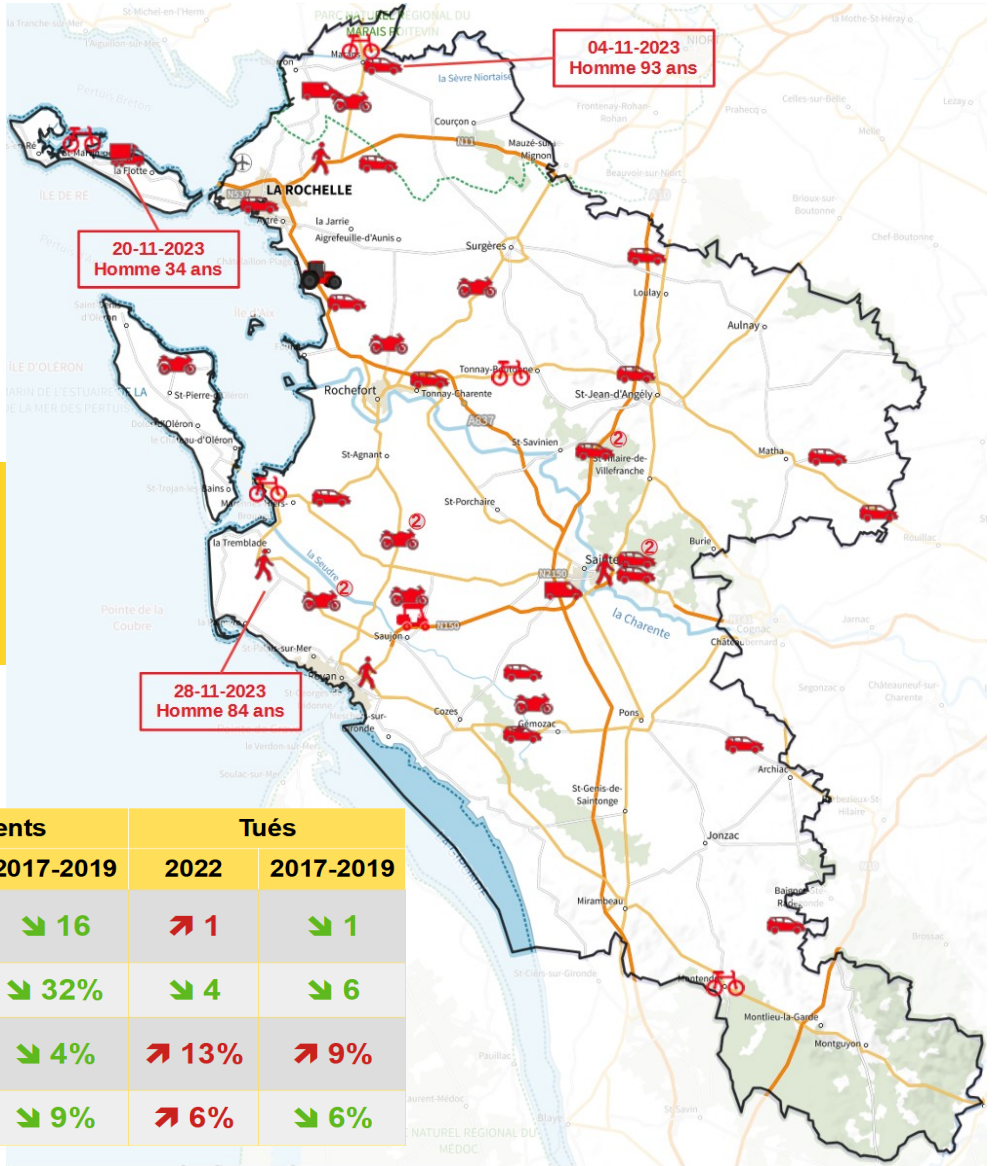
St-Michel-en-l'Herm
la Tranche-sur-Mer
l'Aiguillon-sur-Mer
PARC NATUREL RÉGIONAL DU MARAIS POITEVIN
la Mothe-St-Héray
Marans
Niort
04-11-2023
Homme 93 ans
la Sèvre Niortaise
Pertuis Breton
Frontenay-Rohan-Rohan
Prahecq
Celles-sur-Belle
Lezay
Courçon
N11
Mauzé-sur-le-Mignon
Melle
St-Martin-de-Ré
la Flotte
Beauvoir-sur-Niort
ÎLE DE RÉ
LA ROCHELLE
N237
Brioux-sur-Boutonne
Aytré
la Jarrie
Aigrefeuille-d'Aunis
20-11-2023
Homme 34 ans
Surgères
Châtelaillon-Plage
Chef-Boutonne
Loulay
Saint-Georges-d'Oléron
Île d'Aix
Aulnay
ÎLE D'OLÉRON
Fouras
St-Pierre-d'Oléron
Tonnay-Boutonne
PARC NATUREL MARIN DE L'ESTUAIRE DE LA GIRONDE ET DE LA MER DES PERTUIS
Rochefort
Tonnay-Charente
St-Jean-d'Angély
Dolus-d'Oléron
le Château-d'Oléron
A837
St-Savinien
St-Hilaire-de-Villefranche
Matha
St-Agnant
St-Trojan-les-Bains
Marennes
St-Porchaire
la Tremblade
la Seudre
Saintes
Burie
Rouillac
N150
Pointe de la Coubre
la Charente
N141
Cognac
Château-Bernard
Jarnac
Saujon
la Palmyre
St-Palais-sur-Mer
Royan
Segonzac
Châteauneuf-sur-Charente
28-11-2023
Homme 84 ans
St-Georges-de-Didonne
Meschers-sur-Gironde
Cozes
Pons
Gémozac
le Verdon-sur-Mer
Soulac-sur-Mer
Archiac
Barbezieux-St-Hilaire
St-Genis-de-Saintonge
Jonzac
Baignes-Ste-Radegonde
Mirambeau
Brossac
St-Ciers-sur-Gironde
Montendre
Montlieu-la-Garde
Montguyon
Pauillac
St-Laurent-Médoc
Blaye
St-Savin
PARC NATUREL RÉGIONAL DU MÉDOC
ents
Tués
2017-2019
2022
2017-2019
16
1
1
32%
4
6
4%
13%
9%
9%
6%
6%